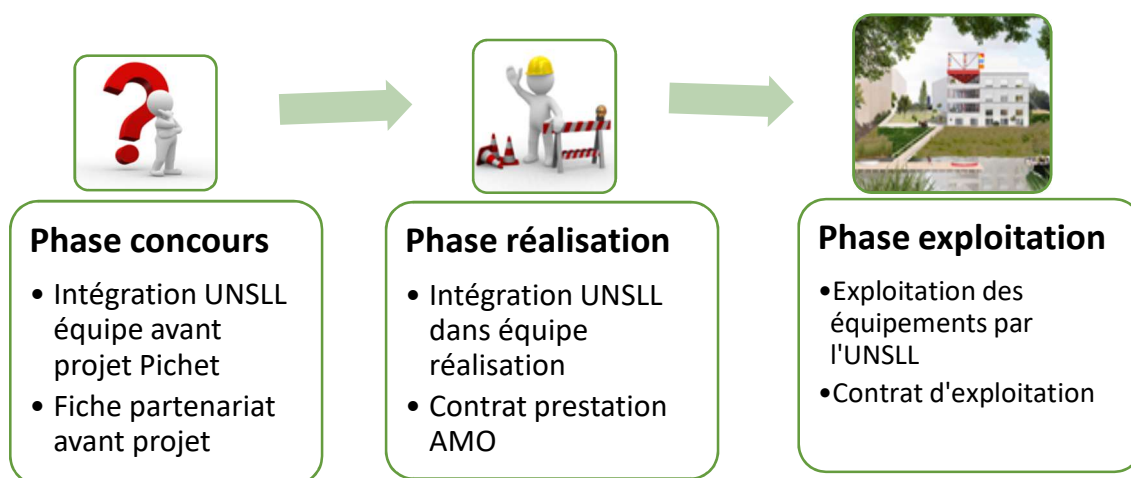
Phase concours

• Intégration UNSLL équipe avant projet Pichet
• Fiche partenariat avant projet

Phase réalisation

• Intégration UNSLL dans équipe réalisation
• Contrat prestation AMO

Phase exploitation

•Exploitation des équipements par l'UNSLL
•Contrat d'exploitation